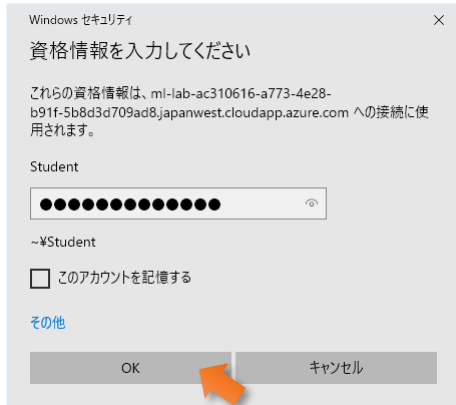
Windows セキュリティ
×

資格情報を入力してください

これらの資格情報は、ml-lab-ac310616-a773-4e28-b91f-5b8d3d709ad8.japanwest.cloudapp.azure.com への接続に使用されます。

Student

●●●●●●●●●●●●●●

~¥Student

このアカウントを記憶する

その他

OK
キャンセル